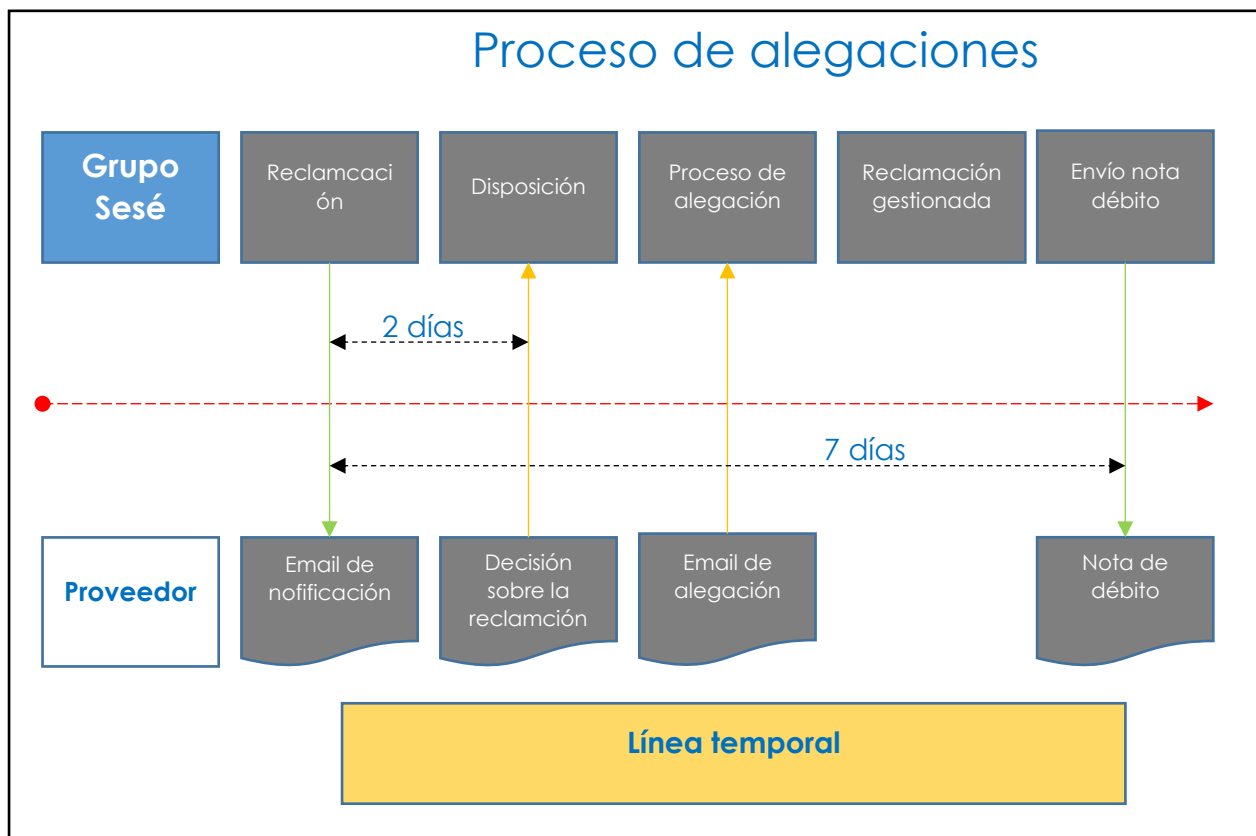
Proceso de alegaciones

Grupo Sesé

Reclamcación

Disposición

Proceso de alegación

Reclamación gestionada

Envío nota débito

2 días

7 días

Proveedor

Email de notificación

Decisión sobre la reclamción

Email de alegación

Nota de débito

Línea temporal